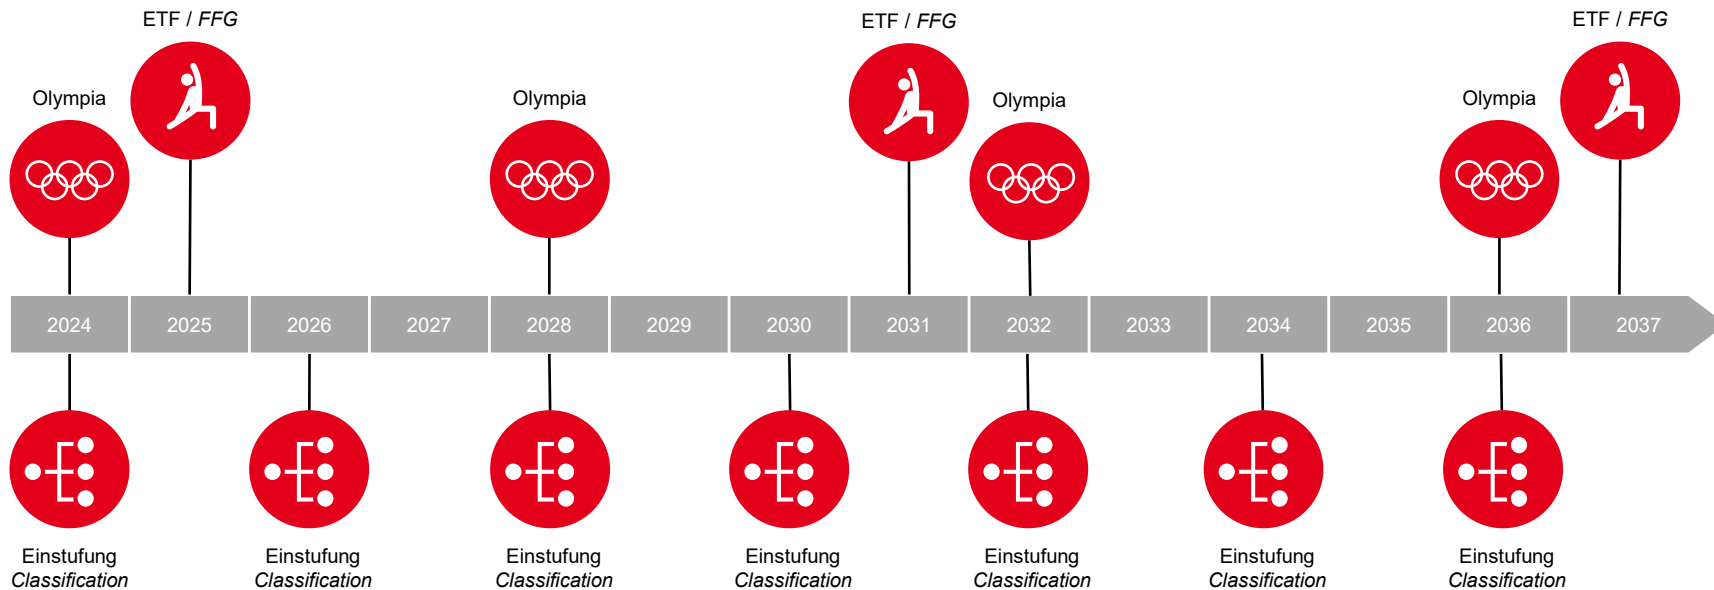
ETF / *FFG*

ETF / *FFG*

ETF / *FFG*

Olympia

Olympia

Olympia

Olympia

2024 2025 2026 2027 2028 2029 2030 2031 2032 2033 2034 2035 2036 2037

Einstufung
*Classification*

Einstufung
*Classification*

Einstufung
*Classification*

Einstufung
*Classification*

Einstufung
*Classification*

Einstufung
*Classification*

Einstufung
*Classification*